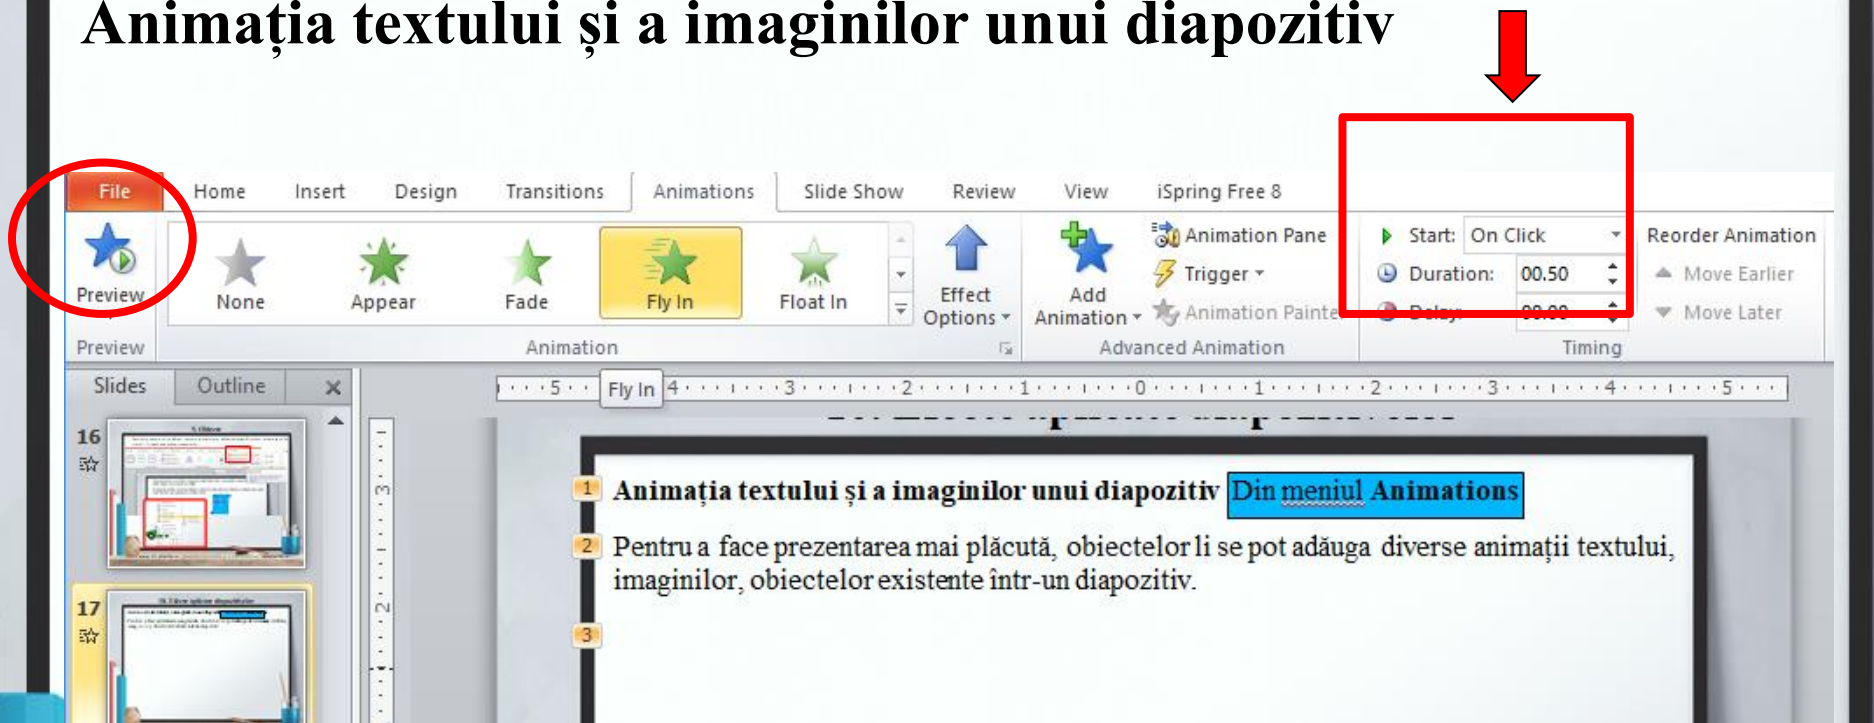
Animația textului și a imaginilor unui diapozitiv

File Home Insert Design Transitions Animations Slide Show Review View iSpring Free 8

Preview

None Appear Fade Fly In Float In

Effect Options

Add Animation

Animation Pane
Trigger
Animation Painter

Start: On Click
Duration: 00.50
Delay: 00.00

Reorder Animation
Move Earlier
Move Later

Preview Animation Advanced Animation Timing

Slides Outline

16

17

Fly In

1 Animația textului și a imaginilor unui diapozitiv Din meniul Animations

2 Pentru a face prezentarea mai plăcută, obiectelor li se pot adăuga diverse animații textului, imaginilor, obiectelor existente într-un diapozitiv.

3